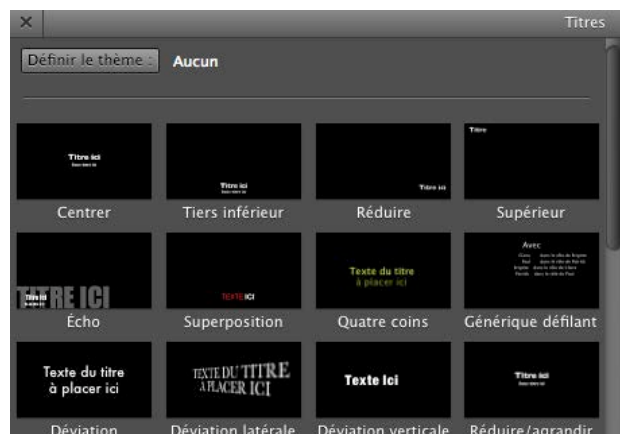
×

Titres

Définir le thème : Aucun

Titre ici

Titre ici

Titre ici

Titre

Centrer

Tiers inférieur

Réduire

Supérieur

TITRE ICI

TEXTE ICI

Texte du titre à placer ici

Avec

Écho

Superposition

Quatre coins

Générique défilant

Texte du titre à placer ici

TEXTE DU TITRE À PLACER ICI

Texte ici

Titre ici

Déviation

Déviation latérale

Déviation verticale

Réduire/agrandir